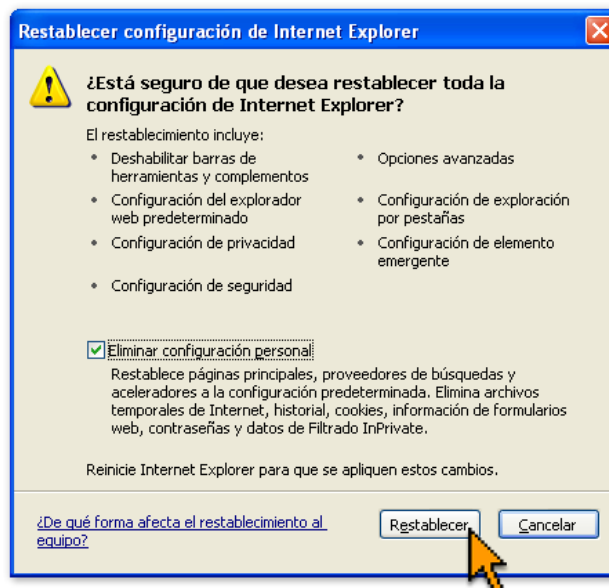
Restablecer configuración de Internet Explorer

¿Está seguro de que desea restablecer toda la configuración de Internet Explorer?

El restablecimiento incluye:

- Deshabilitar barras de herramientas y complementos
- Configuración del explorador web predeterminado
- Configuración de privacidad
- Configuración de seguridad

- Opciones avanzadas
- Configuración de exploración por pestañas
- Configuración de elemento emergente

Eliminar configuración personal

Restablece páginas principales, proveedores de búsquedas y aceleradores a la configuración predeterminada. Elimina archivos temporales de Internet, historial, cookies, información de formularios web, contraseñas y datos de Filtrado InPrivate.

Reinicie Internet Explorer para que se apliquen estos cambios.

¿De qué forma afecta el restablecimiento al equipo?

Restablecer

Cancelar